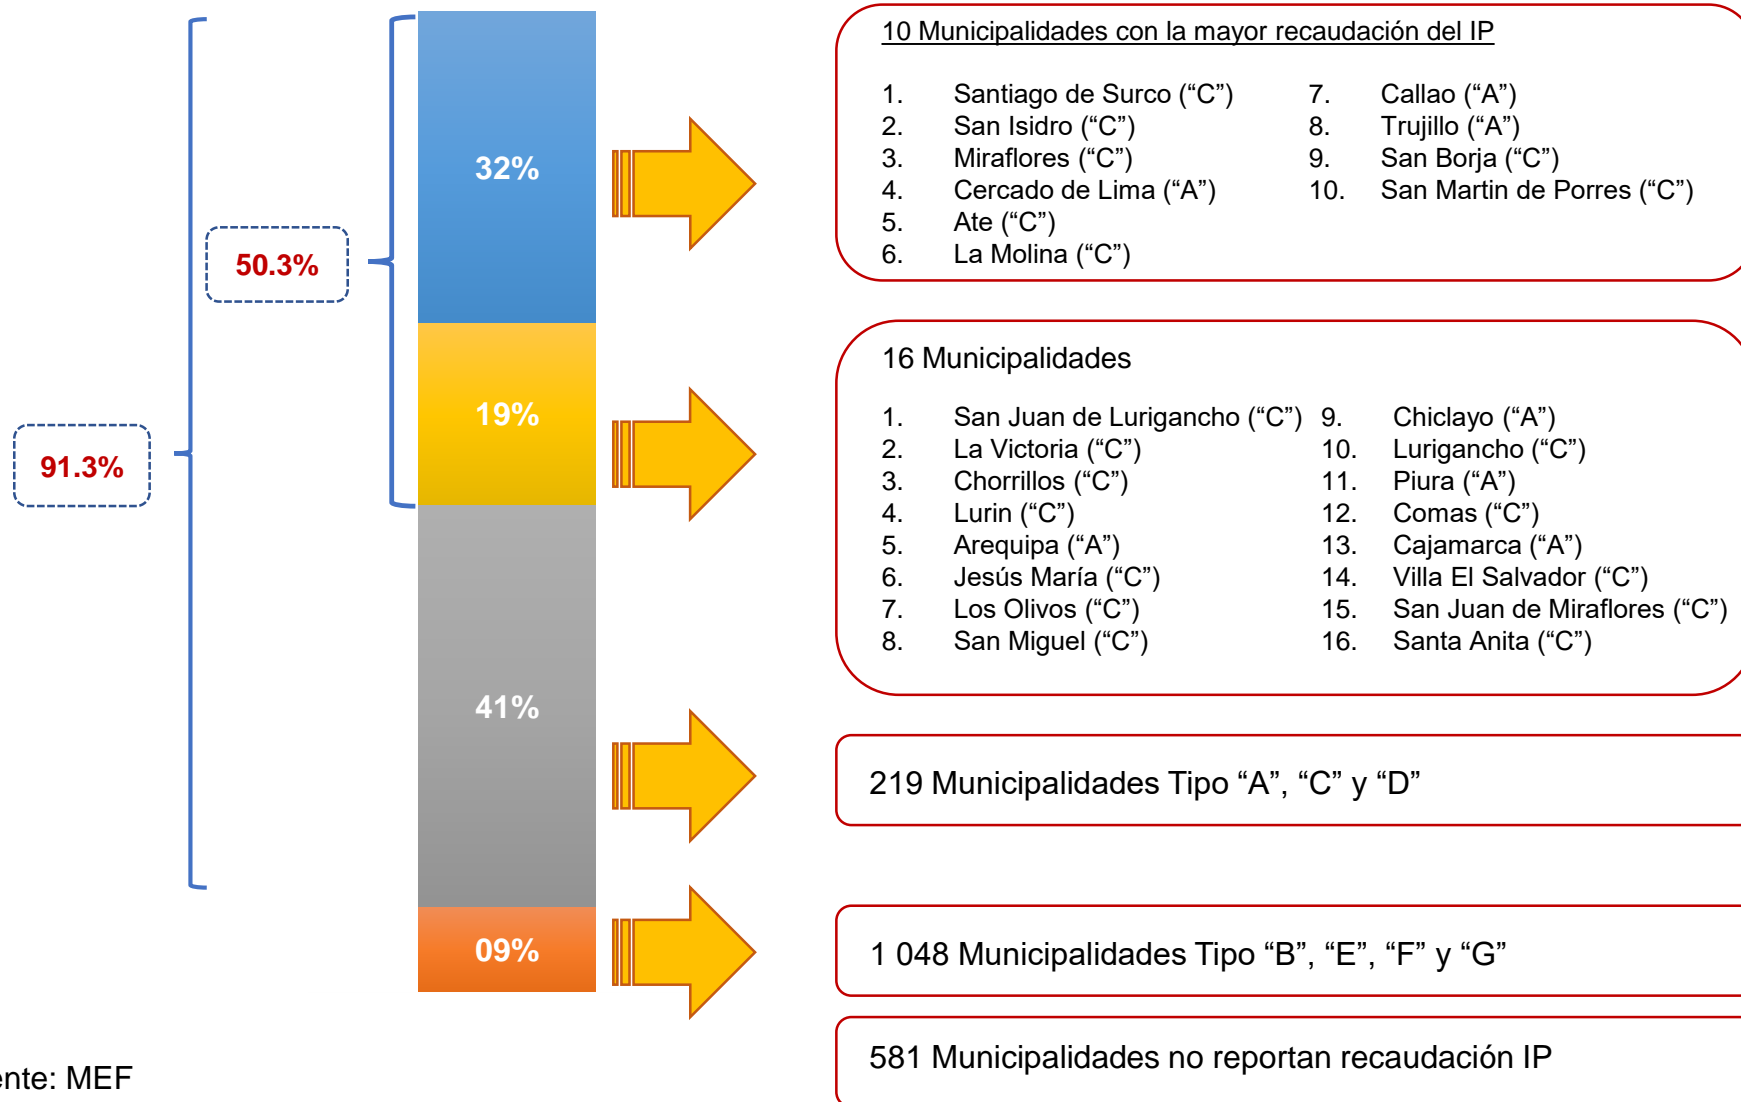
91.3%

50.3%

32%

19%

41%

09%

10 Municipalidades con la mayor recaudación del IP

1. Santiago de Surco (“C”)
2. San Isidro (“C”)
3. Miraflores (“C”)
4. Cercado de Lima (“A”)
5. Ate (“C”)
6. La Molina (“C”)
7. Callao (“A”)
8. Trujillo (“A”)
9. San Borja (“C”)
10. San Martin de Porres (“C”)

16 Municipalidades

1. San Juan de Lurigancho (“C”)
2. La Victoria (“C”)
3. Chorrillos (“C”)
4. Lurin (“C”)
5. Arequipa (“A”)
6. Jesús María (“C”)
7. Los Olivos (“C”)
8. San Miguel (“C”)
9. Chiclayo (“A”)
10. Lurigancho (“C”)
11. Piura (“A”)
12. Comas (“C”)
13. Cajamarca (“A”)
14. Villa El Salvador (“C”)
15. San Juan de Miraflores (“C”)
16. Santa Anita (“C”)

219 Municipalidades Tipo “A”, “C” y “D”

1 048 Municipalidades Tipo “B”, “E”, “F” y “G”

581 Municipalidades no reportan recaudación IP

ente: MEF